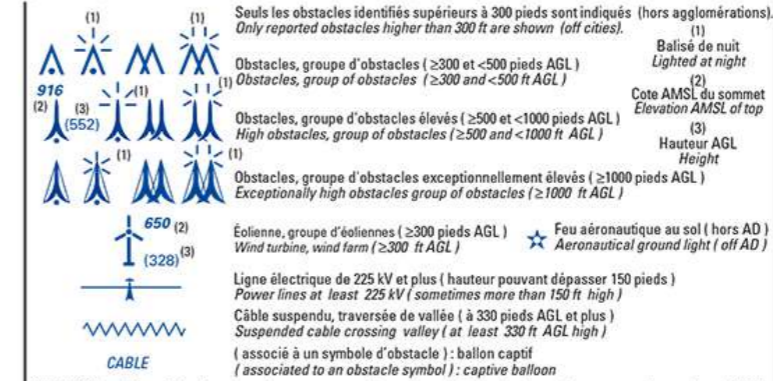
(1) (1)

Seuls les obstacles identifiés supérieurs à 300 pieds sont indiqués (hors agglomérations).
*Only reported obstacles higher than 300 ft are shown (off cities).*

(1)
Balisé de nuit
*Lighted at night*

Obstacles, groupe d'obstacles ( ≥300 et <500 pieds AGL )
*Obstacles, group of obstacles ( ≥300 and <500 ft AGL )*

(2)
Cote AMSL du sommet
*Elevation AMSL of top*

916
(2) (3) (1) (1)
(552)

Obstacles, groupe d'obstacles élevés ( ≥500 et <1000 pieds AGL )
*High obstacles, group of obstacles (≥500 and <1000 ft AGL )*

(3)
Hauteur AGL
*Height*

(1) (1)

Obstacles, groupe d'obstacles exceptionnellement élevés ( ≥1000 pieds AGL )
*Exceptionally high obstacles group of obstacles (≥1000 ft AGL )*

650 (2)
(3)
(328)

Éolienne, groupe d'éoliennes ( ≥300 pieds AGL )
*Wind turbine, wind farm (≥300 ft AGL )*

Feu aéronautique au sol ( hors AD )
*Aeronautical ground light ( off AD )*

Ligne électrique de 225 kV et plus ( hauteur pouvant dépasser 150 pieds )
*Power lines at least 225 kV ( sometimes more than 150 ft high )*

Câble suspendu, traversée de vallée ( à 330 pieds AGL et plus )
*Suspended cable crossing valley ( at least 330 ft AGL high )*

CABLE

( associé à un symbole d'obstacle ) : ballon captif
*( associated to an obstacle symbol ) : captive balloon*